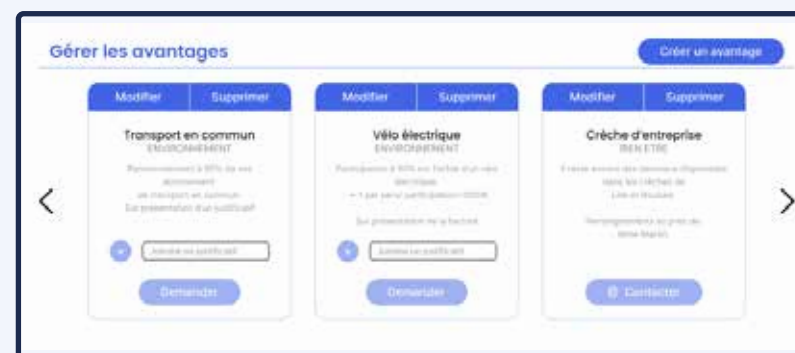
Gérer les avantages

Créer un avantage

Modifier | Supprimer

Transport en commun
ENVIRONNEMENT

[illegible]

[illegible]

Demander

Modifier | Supprimer

Vélo électrique
ENVIRONNEMENT

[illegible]

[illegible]

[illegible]

Demander

Modifier | Supprimer

Crèche d'entreprise
BIEN ETRE

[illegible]

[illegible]

Contacter